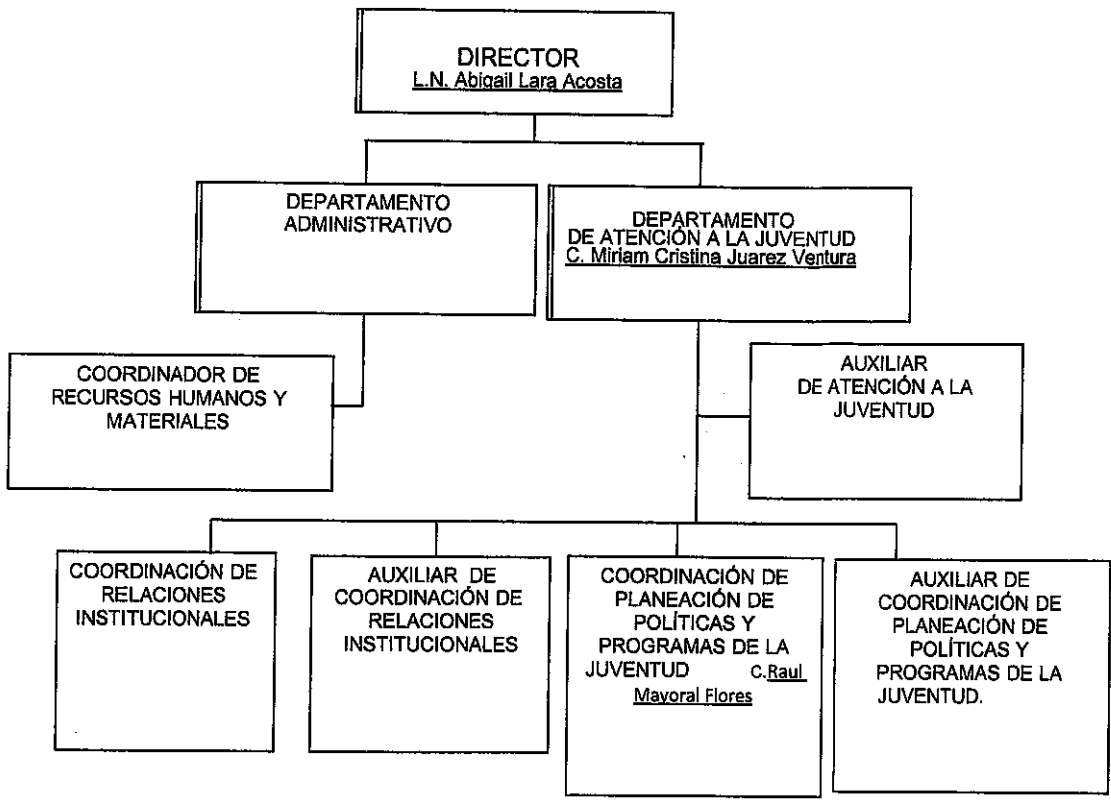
DIRECTOR
L.N. Abigail Lara Acosta

DEPARTAMENTO ADMINISTRATIVO

DEPARTAMENTO DE ATENCIÓN A LA JUVENTUD
C. Miriam Cristina Juarez Ventura

COORDINADOR DE RECURSOS HUMANOS Y MATERIALES

AUXILIAR DE ATENCIÓN A LA JUVENTUD

COORDINACIÓN DE RELACIONES INSTITUCIONALES

AUXILIAR DE COORDINACIÓN DE RELACIONES INSTITUCIONALES

COORDINACIÓN DE PLANEACIÓN DE POLÍTICAS Y PROGRAMAS DE LA JUVENTUD C.Raul Mayoral Flores

AUXILIAR DE COORDINACIÓN DE PLANEACIÓN DE POLÍTICAS Y PROGRAMAS DE LA JUVENTUD.